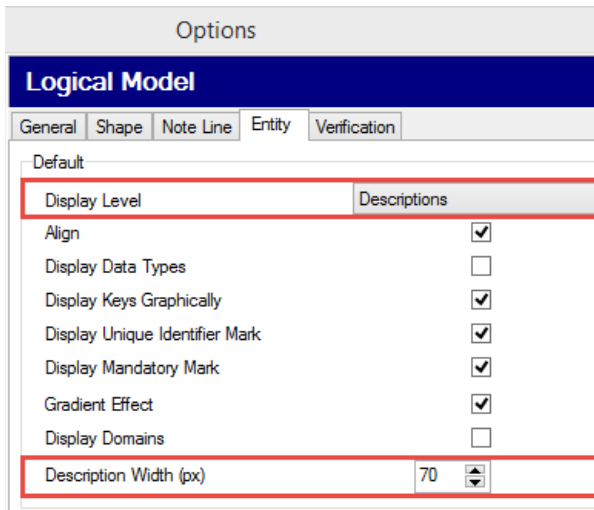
Options

Logical Model

General | Shape | Note Line | Entity | Verification

Default

| | |
|---|---|
| Display Level | Descriptions |
| Align | ☑ |
| Display Data Types | ☐ |
| Display Keys Graphically | ☑ |
| Display Unique Identifier Mark | ☑ |
| Display Mandatory Mark | ☑ |
| Gradient Effect | ☑ |
| Display Domains | ☐ |
| Description Width (px) | 70 |